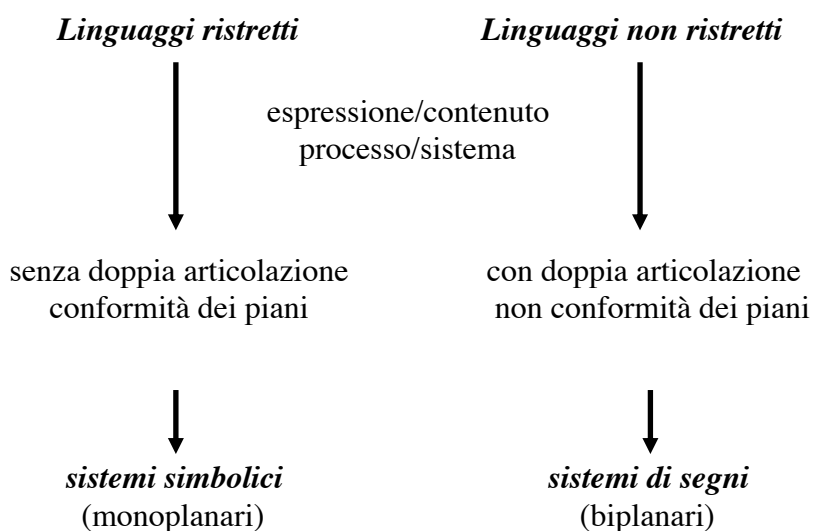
Linguaggi ristretti

Linguaggi non ristretti

espressione/contenuto
processo/sistema

senza doppia articolazione
conformità dei piani

con doppia articolazione
non conformità dei piani

sistemi simbolici
(monoplanari)

sistemi di segni
(biplanari)